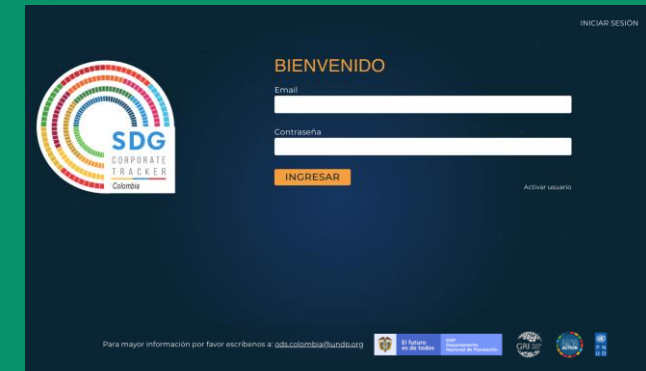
INICIAR SESIÓN

SDG
CORPORATE
TRACKER
Colombia

BIENVENIDO

Email

Contraseña

INGRESAR

Activar usuario

Para mayor información por favor escríbenos a: ods.colombia@undp.org

El futuro es de todos

DNP Departamento Nacional de Planeación

GRI

P N U D